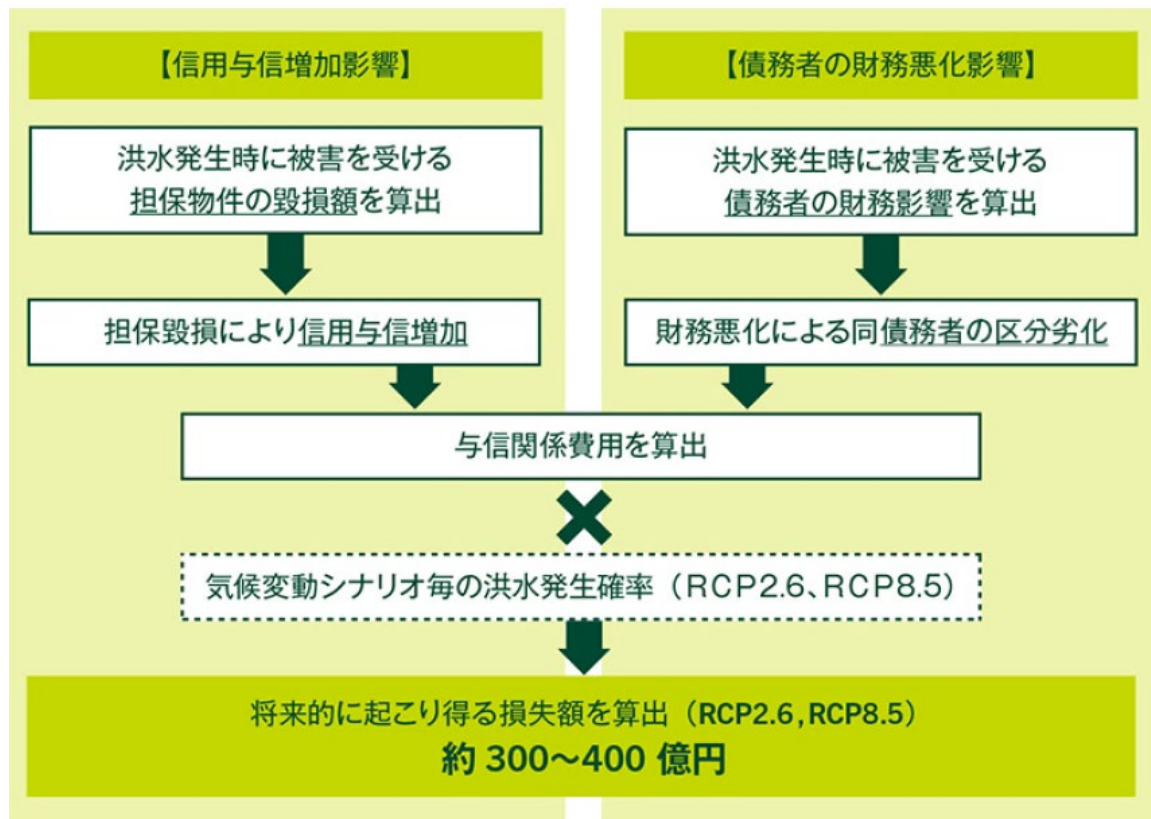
【信用与信増加影響】

洪水発生時に被害を受ける
担保物件の毀損額を算出

担保毀損により信用与信増加

【債務者の財務悪化影響】

洪水発生時に被害を受ける
債務者の財務影響を算出

財務悪化による同債務者の区分劣化

与信関係費用を算出

×

気候変動シナリオ毎の洪水発生確率（RCP2.6、RCP8.5）

将来的に起こり得る損失額を算出（RCP2.6，RCP8.5）
約 300〜400 億円